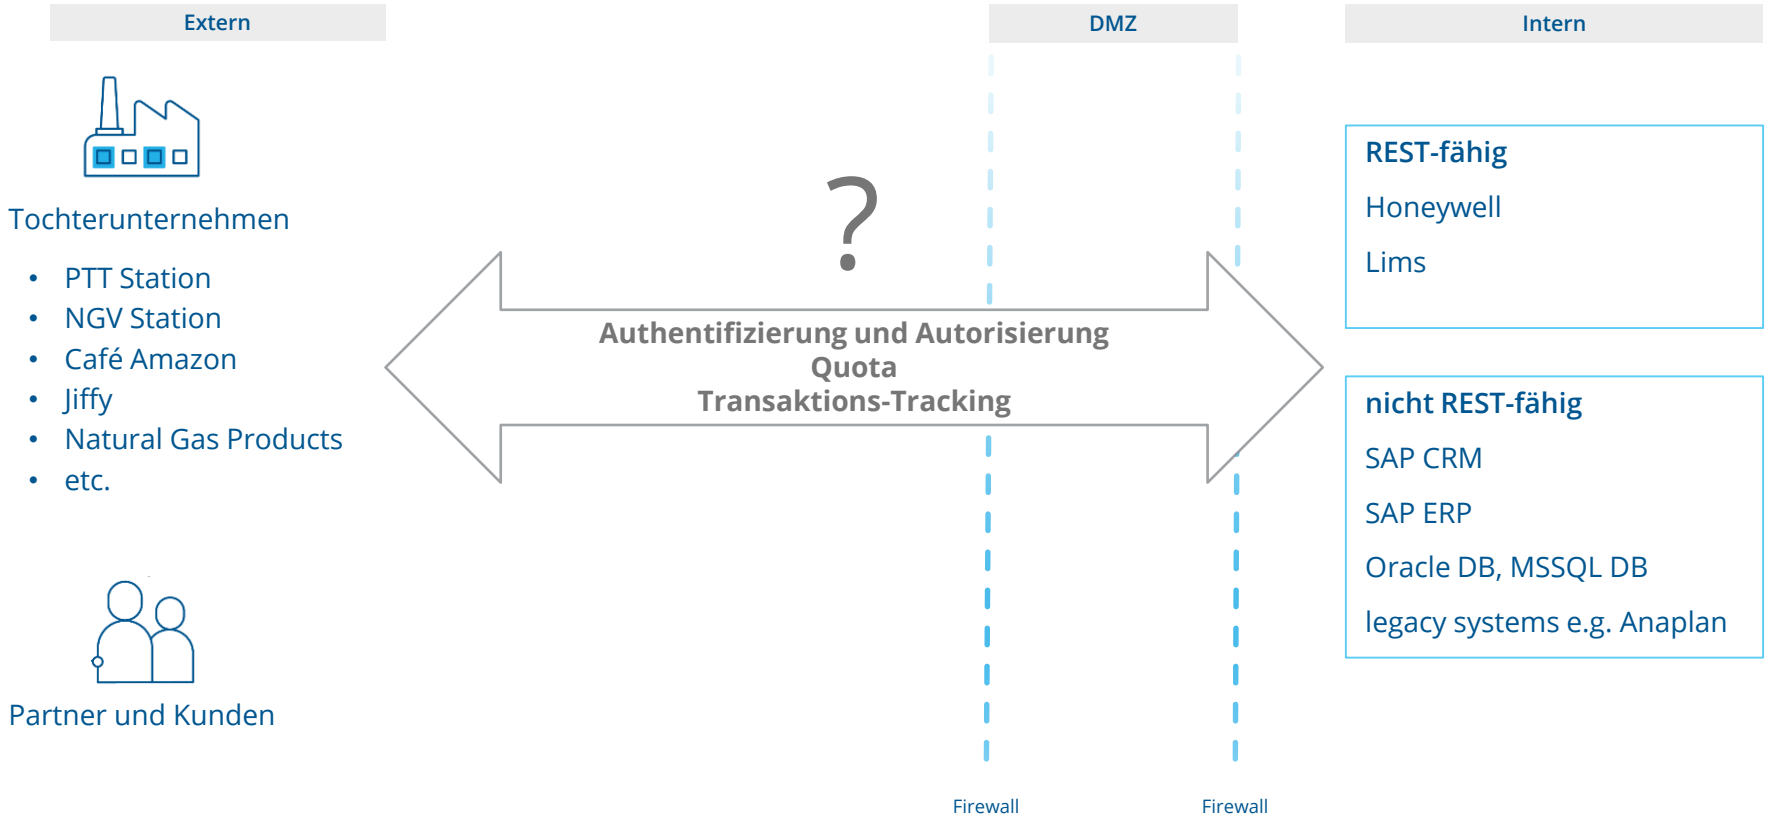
Extern

DMZ

Intern

Tochterunternehmen

- PTT Station
- NGV Station
- Café Amazon
- Jiffy
- Natural Gas Products
- etc.

?

Authentifizierung und Autorisierung
Quota
Transaktions-Tracking

REST-fähig

Honeywell

Lims

nicht REST-fähig

SAP CRM

SAP ERP

Oracle DB, MSSQL DB

legacy systems e.g. Anaplan

Partner und Kunden

Firewall

Firewall